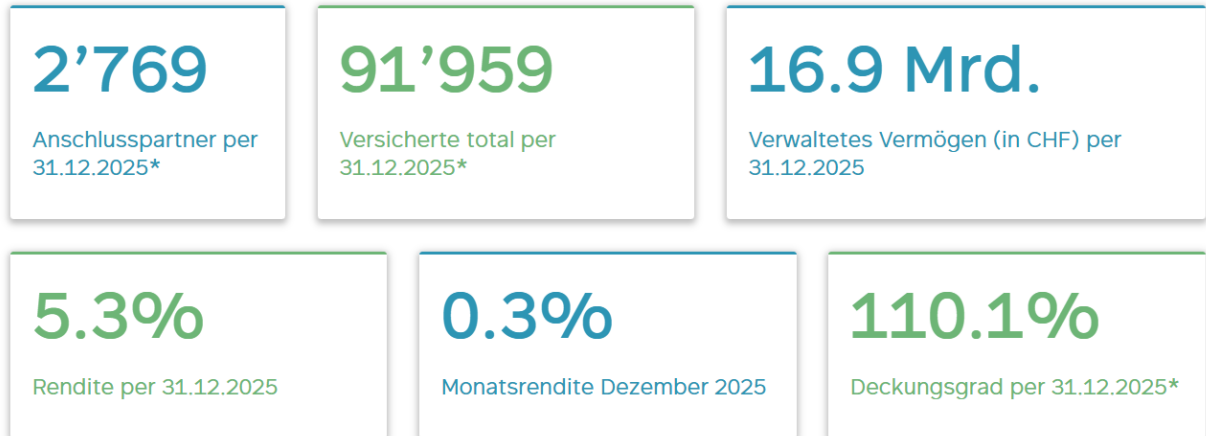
2’769

Anschlusspartner per 31.12.2025*

91’959

Versicherte total per 31.12.2025*

16.9 Mrd.

Verwaltetes Vermögen (in CHF) per 31.12.2025

5.3%

Rendite per 31.12.2025

0.3%

Monatsrendite Dezember 2025

110.1%

Deckungsgrad per 31.12.2025*